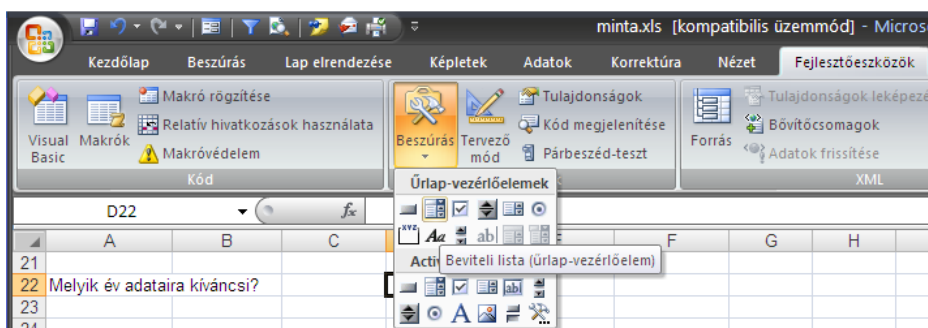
minta.xls [kompatibilis üzemmód] - Micros

Kezdőlap Beszúrás Lap elrendezése Képletek Adatok Korrektúra Nézet Fejlesztőeszközök

Visual Basic Makrók Makró rögzítése Relatív hivatkozások használata Makróvédelem Kód

Beszúrás Tervező mód Tulajdonságok Kód megjelenítése Párbeszéd-teszt

Forrás Tulajdonságok leképezé Bővítőcsomagok Adatok frissítése XML

D22 $f_x$

Űrlap-vezérlőelemek

Activ

Beviteli lista (űrlap-vezérlőelem)

| | A | B | C | | F | G | H |
|---|---|---|---|---|---|---|---|
| 21 | | | | | | | |
| 22 | Melyik év adataira kíváncsi? | | | | | | |
| 23 | | | | | | | |
| 24 | | | | | | | |